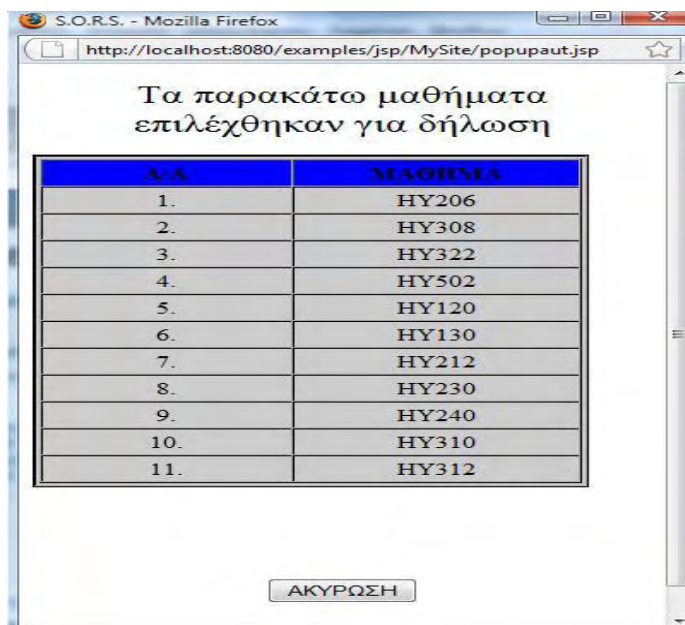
S.O.R.S. - Mozilla Firefox

http://localhost:8080/examples/jsp/MySite/popupaut.jsp

Τα παρακάτω μαθήματα επιλέχθηκαν για δήλωση

| Α/Α | ΜΑΘΗΜΑ |
|---|---|
| 1. | HY206 |
| 2. | HY308 |
| 3. | HY322 |
| 4. | HY502 |
| 5. | HY120 |
| 6. | HY130 |
| 7. | HY212 |
| 8. | HY230 |
| 9. | HY240 |
| 10. | HY310 |
| 11. | HY312 |

ΑΚΥΡΩΣΗ